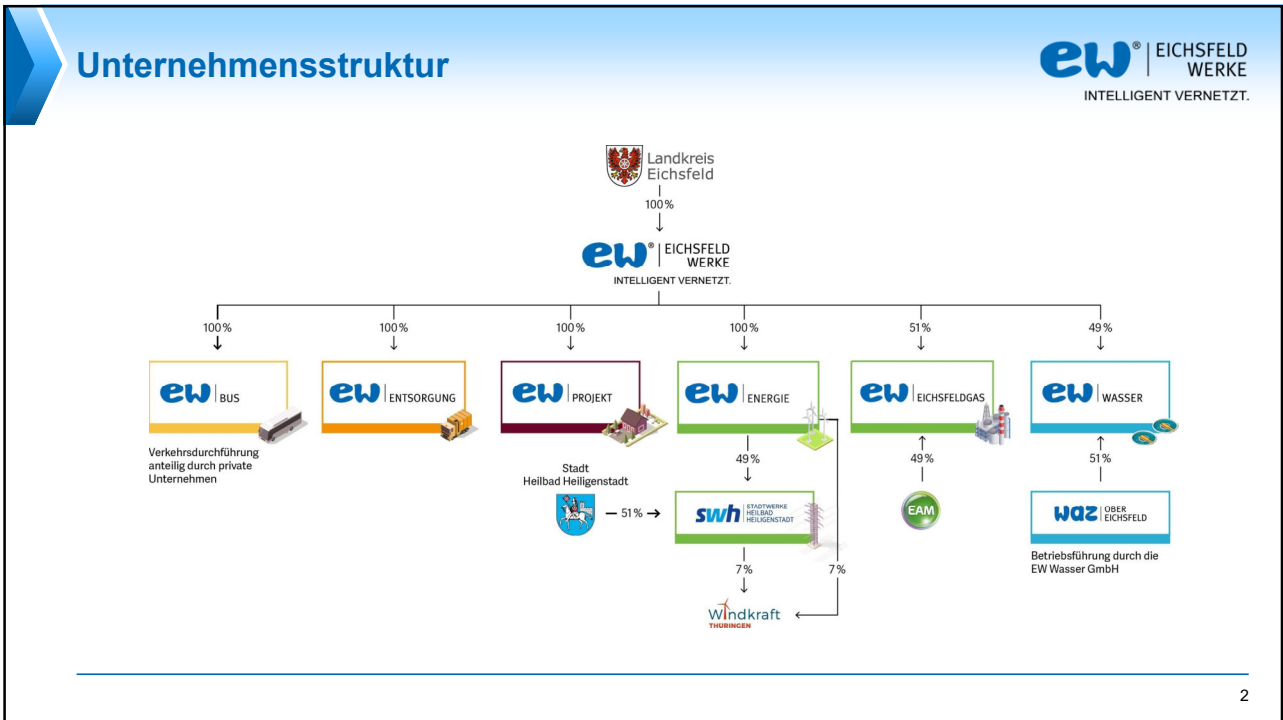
Unternehmensstruktur

ew® | EICHSFELD WERKE
INTELLIGENT VERNETZT.

Landkreis Eichsfeld

100 %

ew® | EICHSFELD WERKE
INTELLIGENT VERNETZT.

100 %
ew | BUS
Verkehrsdurchführung anteilig durch private Unternehmen

100 %
ew | ENTSORGUNG

100 %
ew | PROJEKT
Stadt Heilbad Heiligenstadt
– 51 % →

100 %
ew | ENERGIE
49 %
swh | STADTWERKE HEILBAD HEILIGENSTADT
7 %
7 %
Windkraft THÜRINGEN

51 %
ew | EICHSFELDGAS
49 %
EAM

49 %
ew | WASSER
51 %
waz | OBER EICHSFELD
Betriebsführung durch die EW Wasser GmbH

2